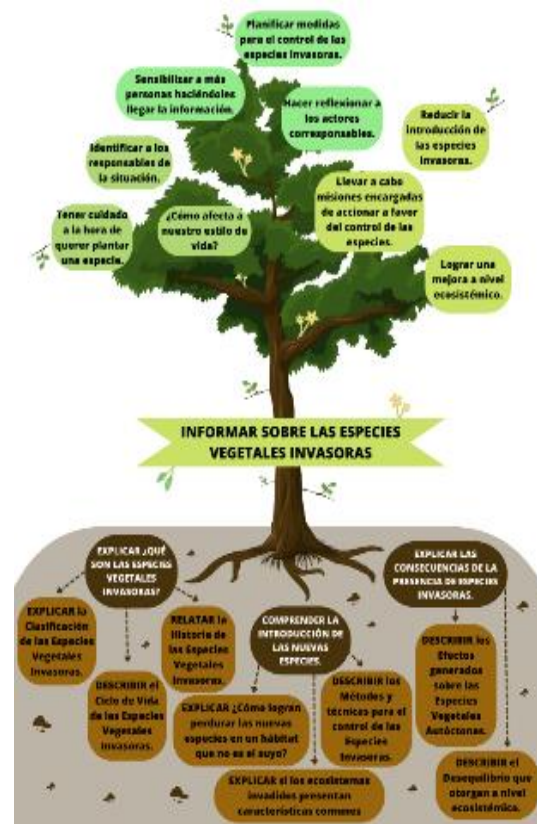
Planificar medidas para el control de las especies invasoras.

Sensibilizar a más personas haciéndoles llegar la información.

Hacer reflexionar a los actores corresponsables.

Reducir la introducción de las especies invasoras.

Identificar a los responsables de la situación.

Llevar a cabo misiones encargadas de accionar a favor del control de las especies.

Tener cuidado a la hora de querer plantar una especie.

¿Cómo afecta a nuestro estilo de vida?

Lograr una mejora a nivel ecosistémico.

INFORMAR SOBRE LAS ESPECIES VEGETALES INVASORAS

EXPLICAR ¿QUÉ SON LAS ESPECIES VEGETALES INVASORAS?

EXPLICAR LAS CONSECUENCIAS DE LA PRESENCIA DE ESPECIES INVASORAS.

EXPLICAR la Clasificación de las Especies Vegetales Invasoras.

RELATAR la Historia de las Especies Vegetales Invasoras.

COMPRENDER LA INTRODUCCIÓN DE LAS NUEVAS ESPECIES.

DESCRIBIR los Efectos generados sobre las Especies Vegetales Autóctonas.

DESCRIBIR el Ciclo de Vida de las Especies Vegetales Invasoras.

EXPLICAR ¿Cómo logran perdurar las nuevas especies en un hábitat que no es el suyo?

DESCRIBIR los Métodos y técnicas para el control de las Especies Invasoras.

EXPLICAR si los ecosistemas invadidos presentan características comunes

DESCRIBIR el Desequilibrio que otorgan a nivel ecosistémico.